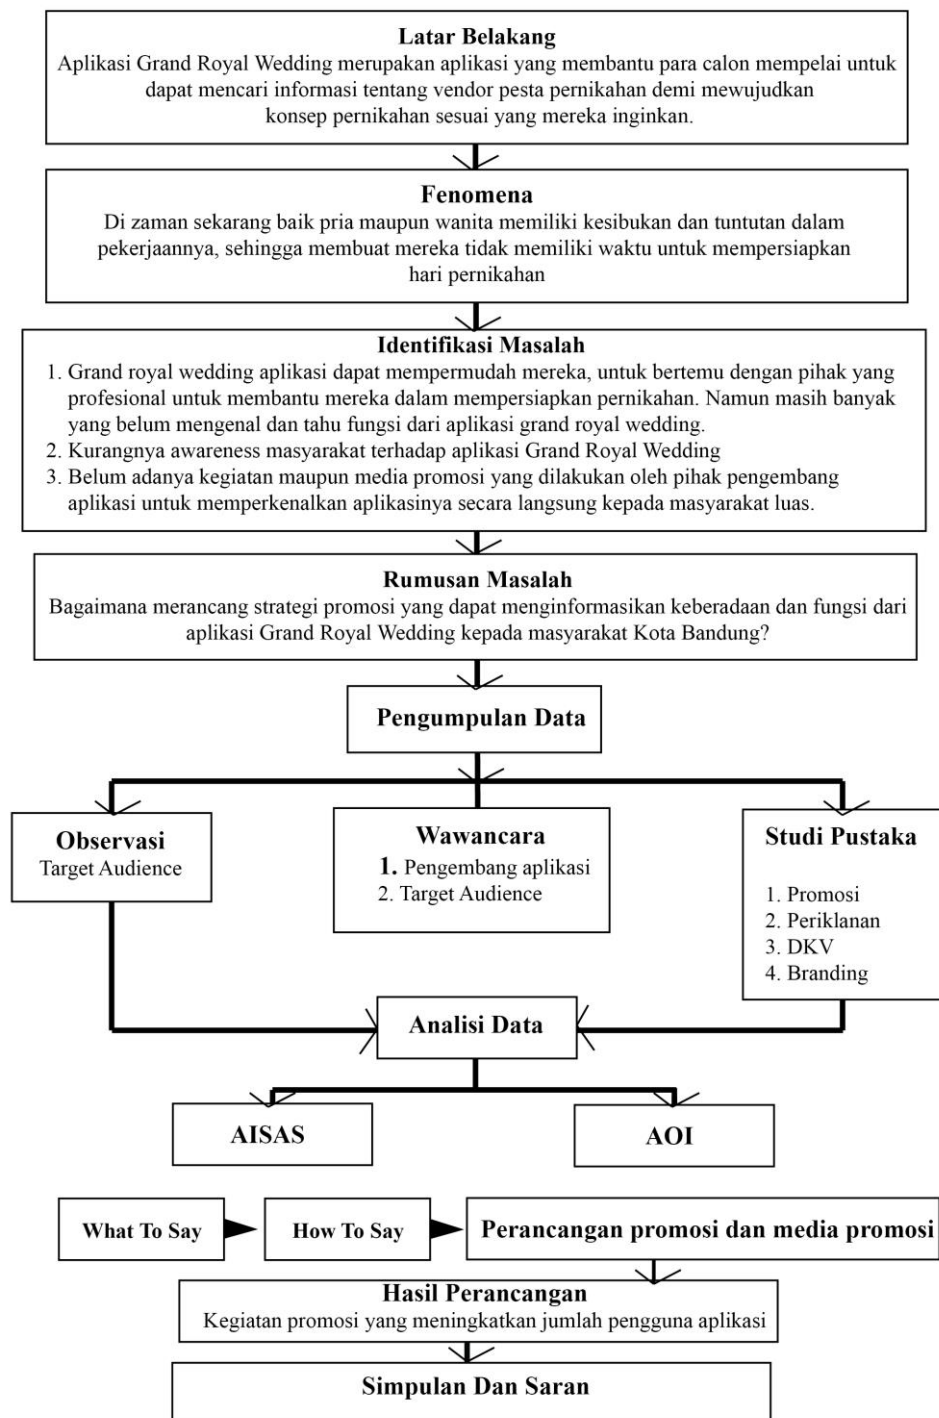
Latar Belakang
Aplikasi Grand Royal Wedding merupakan aplikasi yang membantu para calon mempelai untuk dapat mencari informasi tentang vendor pesta pernikahan demi mewujudkan konsep pernikahan sesuai yang mereka inginkan.

Fenomena
Di zaman sekarang baik pria maupun wanita memiliki kesibukan dan tuntutan dalam pekerjaannya, sehingga membuat mereka tidak memiliki waktu untuk mempersiapkan hari pernikahan

Identifikasi Masalah
1. Grand royal wedding aplikasi dapat mempermudah mereka, untuk bertemu dengan pihak yang profesional untuk membantu mereka dalam mempersiapkan pernikahan. Namun masih banyak yang belum mengenal dan tahu fungsi dari aplikasi grand royal wedding.
2. Kurangnya awareness masyarakat terhadap aplikasi Grand Royal Wedding
3. Belum adanya kegiatan maupun media promosi yang dilakukan oleh pihak pengembang aplikasi untuk memperkenalkan aplikasinya secara langsung kepada masyarakat luas.

Rumusan Masalah
Bagaimana merancang strategi promosi yang dapat menginformasikan keberadaan dan fungsi dari aplikasi Grand Royal Wedding kepada masyarakat Kota Bandung?

Pengumpulan Data

Observasi
Target Audience

Wawancara
1. Pengembang aplikasi
2. Target Audience

Studi Pustaka
1. Promosi
2. Periklanan
3. DKV
4. Branding

Analisi Data

AISAS

AOI

What To Say

How To Say

Perancangan promosi dan media promosi

Hasil Perancangan
Kegiatan promosi yang meningkatkan jumlah pengguna aplikasi

Simpulan Dan Saran